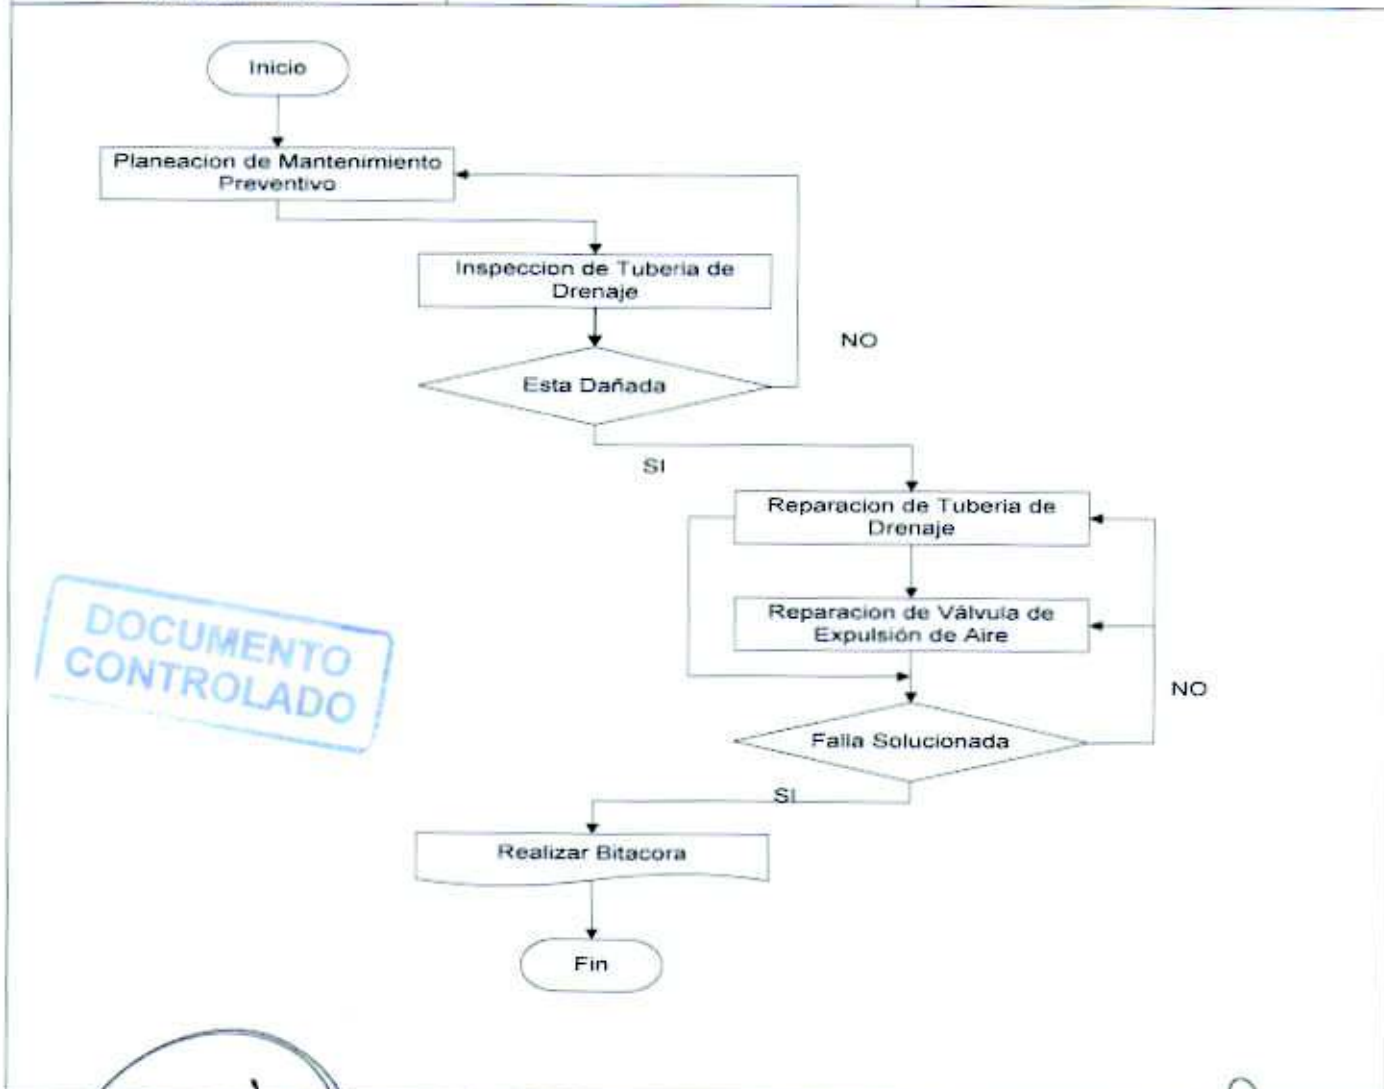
Inicio

Planeacion de Mantenimiento Preventivo

Inspeccion de Tuberia de Drenaje

NO

Esta Dañada

SI

Reparacion de Tuberia de Drenaje

Reparacion de Válvula de Expulsión de Aire

DOCUMENTO CONTROLADO

NO

Falla Solucionada

SI

Realizar Bitacora

Fin